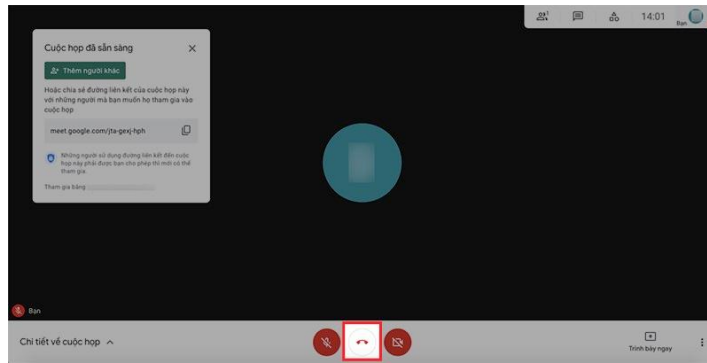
1
14:01
Bạn

Cuộc họp đã sẵn sàng

Thêm người khác

Hoặc chia sẻ đường liên kết của cuộc họp này với những người mà bạn muốn họ tham gia vào cuộc họp

meet.google.com/jta-gexj-hph

Những người sử dụng đường liên kết đến cuộc họp này phải được bạn cho phép thì mới có thể tham gia

Tham gia bằng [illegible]

Bạn

Chi tiết về cuộc họp

Trình bày ngay